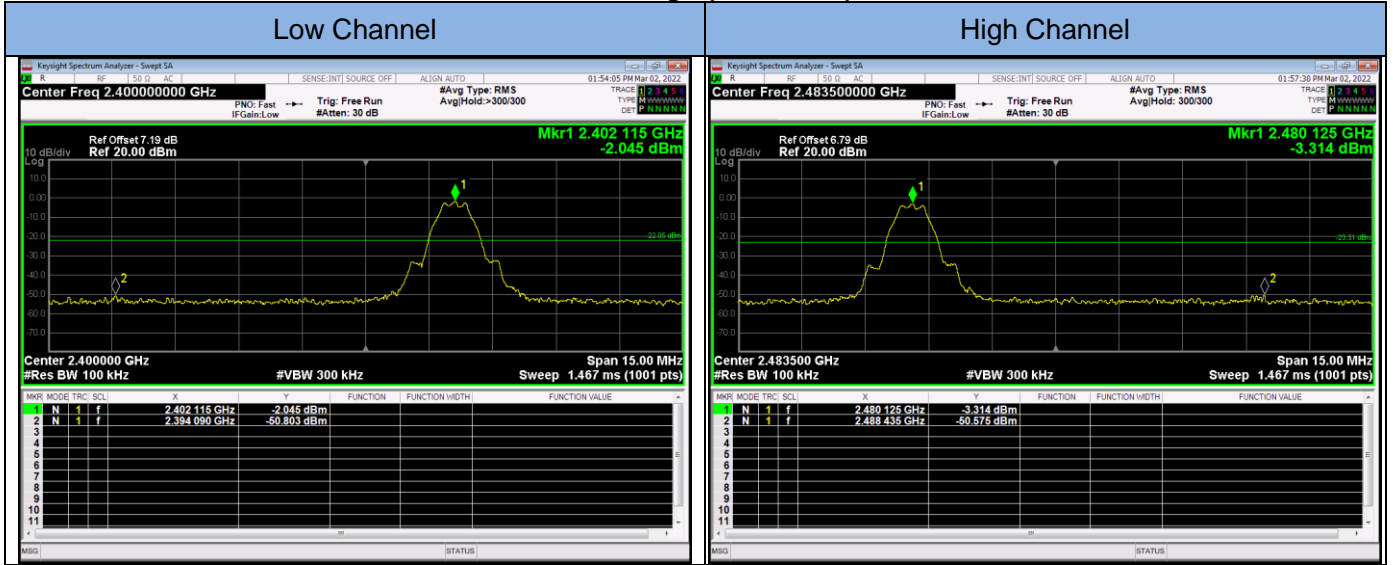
| Low Channel | High Channel |
|---|---|
| | |

Keysight Spectrum Analyzer - Swept SA
R RF 50 Ω AC SENSE:INT SOURCE OFF ALIGN AUTO 01:54:05 PM Mar 02, 2022
Center Freq 2.400000000 GHz
PNO: Fast IFGain:Low
Trig: Free Run #Atten: 30 dB
#Avg Type: RMS Avg|Hold:>300/300
TRACE 1 2 3 4 5 6 TYPE M WWWWW DET P N N N N N
Ref Offset 7.19 dB
10 dB/div Ref 20.00 dBm
Log
Mkr1 2.402 115 GHz
-2.045 dBm
10.0
0.00
-10.0
-20.0
-30.0
-40.0
-50.0
-60.0
-70.0
-22.05 dBm
1
2
Center 2.400000 GHz
#Res BW 100 kHz
#VBW 300 kHz
Span 15.00 MHz
Sweep 1.467 ms (1001 pts)

| MKR | MODE | TRC | SCL | X | Y | FUNCTION | FUNCTION WIDTH | FUNCTION VALUE |
|---|---|---|---|---|---|---|---|---|
| 1 | N | 1 | f | 2.402 115 GHz | -2.045 dBm | | | |
| 2 | N | 1 | f | 2.394 090 GHz | -50.803 dBm | | | |
| 3 | | | | | | | | |
| 4 | | | | | | | | |
| 5 | | | | | | | | |
| 6 | | | | | | | | |
| 7 | | | | | | | | |
| 8 | | | | | | | | |
| 9 | | | | | | | | |
| 10 | | | | | | | | |
| 11 | | | | | | | | |

MSG STATUS

Keysight Spectrum Analyzer - Swept SA
R RF 50 Ω AC SENSE:INT SOURCE OFF ALIGN AUTO 01:57:30 PM Mar 02, 2022
Center Freq 2.483500000 GHz
PNO: Fast IFGain:Low
Trig: Free Run #Atten: 30 dB
#Avg Type: RMS Avg|Hold: 300/300
TRACE 1 2 3 4 5 6 TYPE M WWWWW DET P N N N N N
Ref Offset 6.79 dB
10 dB/div Ref 20.00 dBm
Log
Mkr1 2.480 125 GHz
-3.314 dBm
10.0
0.00
-10.0
-20.0
-30.0
-40.0
-50.0
-60.0
-70.0
-23.31 dBm
1
2
Center 2.483500 GHz
#Res BW 100 kHz
#VBW 300 kHz
Span 15.00 MHz
Sweep 1.467 ms (1001 pts)

| MKR | MODE | TRC | SCL | X | Y | FUNCTION | FUNCTION WIDTH | FUNCTION VALUE |
|---|---|---|---|---|---|---|---|---|
| 1 | N | 1 | f | 2.480 125 GHz | -3.314 dBm | | | |
| 2 | N | 1 | f | 2.488 435 GHz | -50.575 dBm | | | |
| 3 | | | | | | | | |
| 4 | | | | | | | | |
| 5 | | | | | | | | |
| 6 | | | | | | | | |
| 7 | | | | | | | | |
| 8 | | | | | | | | |
| 9 | | | | | | | | |
| 10 | | | | | | | | |
| 11 | | | | | | | | |

MSG STATUS